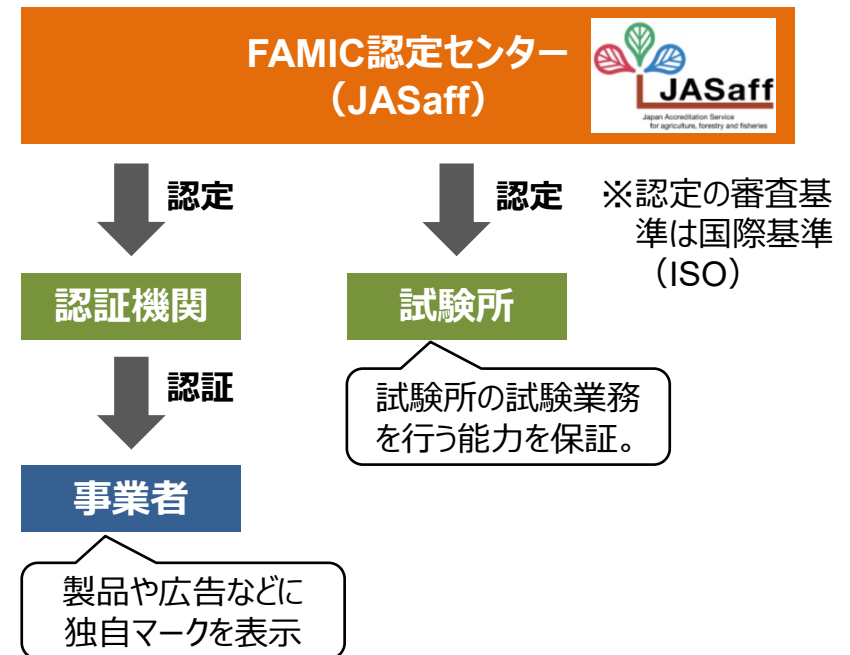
FAMIC認定センター
（JASaff）

JASaff
Japan Accreditation Service for agriculture, forestry and fisheries

認定

認定

※認定の審査基準は国際基準（ISO）

認証機関

試験所

認証

試験所の試験業務を行う能力を保証。

事業者

製品や広告などに独自マークを表示